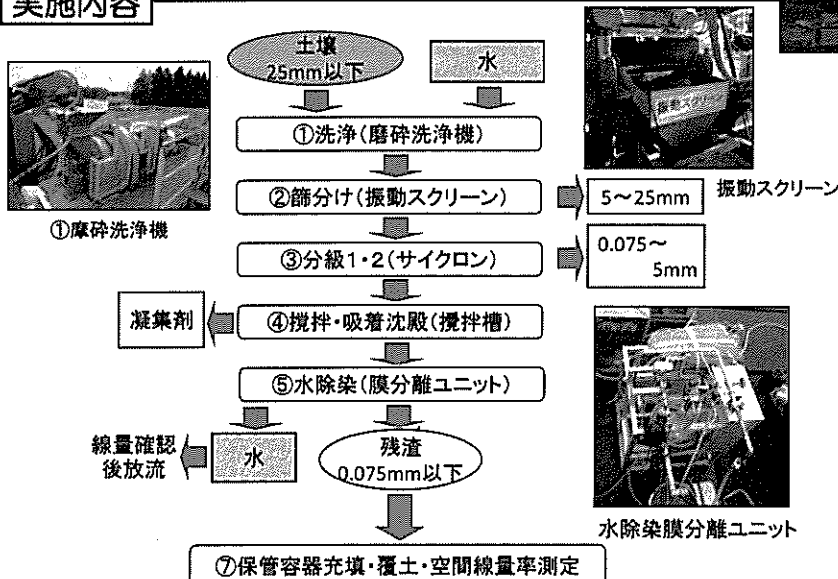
実施内容

土壌
25mm以下

水

①洗浄(磨砕洗浄機)

②篩分け(振動スクリーン)

5～25mm

③分級1・2(サイクロン)

0.075～5mm

凝集剤

④撹拌・吸着沈殿(攪拌槽)

⑤水除染(膜分離ユニット)

線量確認後放流

水

残渣
0.075mm以下

⑦保管容器充填・覆土・空間線量率測定

①磨砕洗浄機

振動スクリーン

振動スクリーン

水除染膜分離ユニット